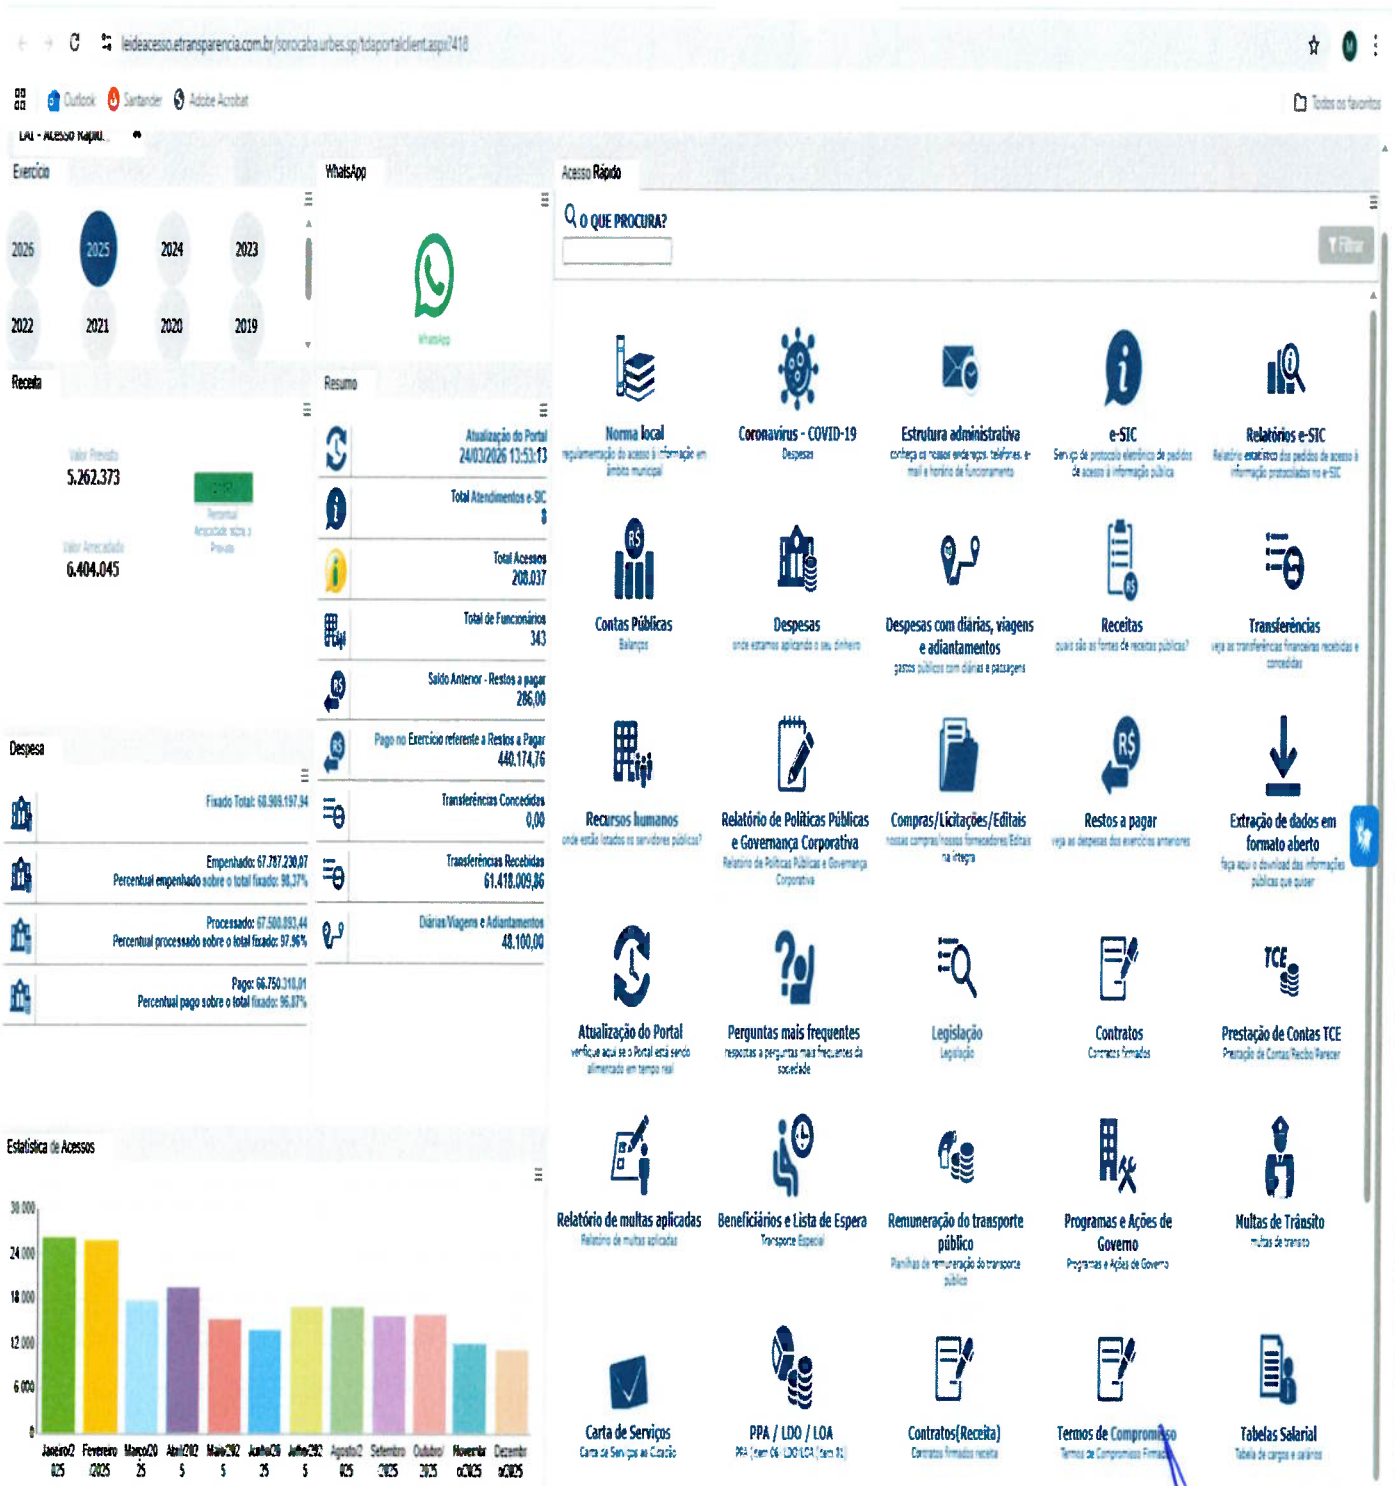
leideacesso.etransparencia.com.br/sorocaba.urbes.sp/tdaportalclient.aspx?418

Outlook Santander Adobe Acrobat

Todos os favoritos

LAI - Acesso Rápido

Exercício

2026 2025 2024 2023
2022 2021 2020 2019

Receita

Valor Previsto
5.262.373

Valor Arrecadado
6.404.045

Percentual Arrecadado sobre o Previsto

Despesa

Fixado Total: 68.909.197,94

Empenhado: 67.787.230,07
Percentual empenhado sobre o total fixado: 98,37%

Processado: 67.500.893,44
Percentual processado sobre o total fixado: 97,96%

Pago: 66.750.318,01
Percentual pago sobre o total fixado: 96,87%

Estatística de Acessos

30 000
24 000
18 000
12 000
6 000
0

Janeiro/2025 Fevereiro/2025 Março/2025 Abril/2025 Maio/2025 Junho/2025 Julho/2025 Agosto/2025 Setembro/2025 Outubro/2025 Novembro/2025 Dezembro/2025

WhatsApp

WhatsApp

Resumo

Atualização do Portal
24/03/2026 13:53:13

Total Atendimentos e-SIC
8

Total Acessos
208.037

Total de Funcionários
343

Saldo Anterior - Restos a pagar
286,00

Pago no Exercício referente a Restos a Pagar
440.174,76

Transferências Concedidas
0,00

Transferências Recebidas
61.418.009,86

Diárias Viagens e Adiantamentos
48.100,00

Acesso Rápido

O QUE PROCURA?

Filtrar

Norma local
regulamentação do acesso à informação em âmbito municipal

Coronavírus - COVID-19
Despesas

Estrutura administrativa
conheça os nossos endereços, telefones, e-mail e horário de funcionamento

e-SIC
Serviço de protocolo eletrônico de pedidos de acesso à informação pública

Relatórios e-SIC
Relatório estatístico dos pedidos de acesso à informação protocolados no e-SIC

Contas Públicas
Balanços

Despesas
onde estamos aplicando o seu dinheiro

Despesas com diárias, viagens e adiantamentos
gastos públicos com diárias e passagens

Receitas
quais são as fontes de receitas públicas?

Transferências
veja as transferências financeiras recebidas e concedidas

Recursos humanos
onde estão lotados os servidores públicos?

Relatório de Políticas Públicas e Governança Corporativa
Relatório de Políticas Públicas e Governança Corporativa

Compras/Licitações/Editais
nossas compras/nossos fornecedores Editais na íntegra

Restos a pagar
veja as despesas dos exercícios anteriores

Extração de dados em formato aberto
faça aqui o download das informações públicas que quiser

Atualização do Portal
verifique aqui se o Portal está sendo alimentado em tempo real

Perguntas mais frequentes
respostas a perguntas mais frequentes da sociedade

Legislação
Legislação

Contratos
Contratos firmados

Prestação de Contas TCE
Prestação de Contas Recibo Parecer

Relatório de multas aplicadas
Relatório de multas aplicadas

Beneficiários e Lista de Espera
Transporte Especial

Remuneração do transporte público
Planilhas de remuneração do transporte público

Programas e Ações de Governo
Programas e Ações de Governo

Multas de Trânsito
multas de trânsito

Carta de Serviços
Carta de Serviços ao Cidadão

PPA / LDO / LOA
PPA (item 06) LDO/LOA (item 10)

Contratos(Receita)
Contratos firmados receita

Termos de Compromisso
Termos de Compromisso Firmados

Tabelas Salarial
Tabela de cargos e salários